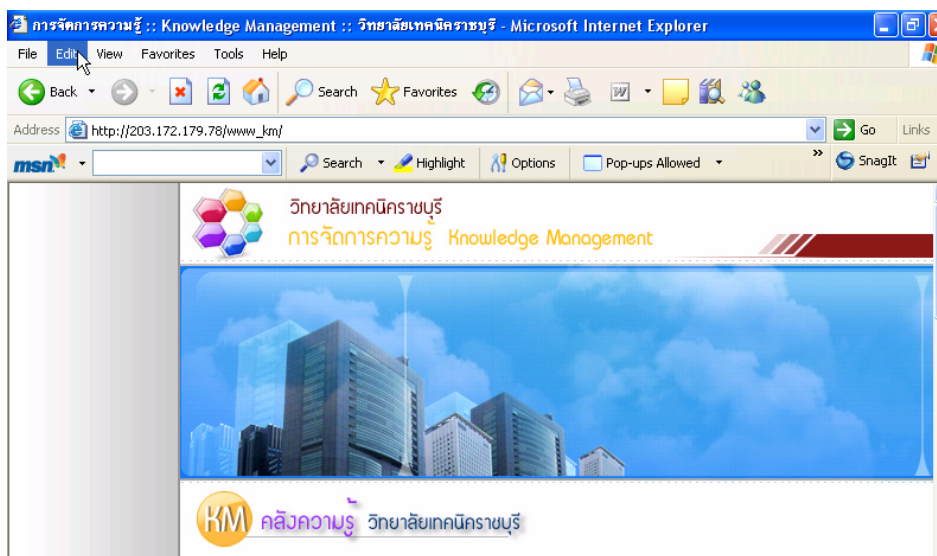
การจัดการความรู้ :: Knowledge Management :: วิทยาลัยเทคนิคราชบุรี - Microsoft Internet Explorer

File Edit View Favorites Tools Help

Back Search Favorites

Address http://203.172.179.78/www_km/ Go Links

msn Search Highlight Options Pop-ups Allowed SnagIt

วิทยาลัยเทคนิคราชบุรี
การจัดการความรู้ Knowledge Management

KM คลังความรู้ วิทยาลัยเทคนิคราชบุรี